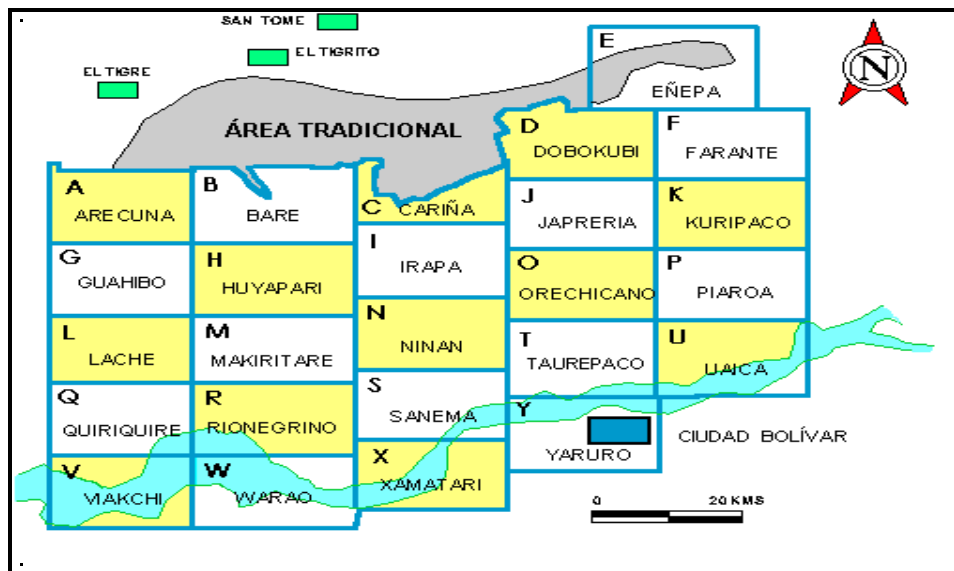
SAN TOME
EL TIGRITO
EL TIGRE
ÁREA TRADICIONAL
E EÑEPA
N
A ARECUNA
B BARE
C CARIÑA
D DOBOKUBI
F FARANTE
G GUAHIBO
H HUYAPARI
I IRAPA
J JAPRERIA
K KURIPACO
L LACHE
M MAKIRITARE
N NINAN
O ORECHICANO
P PIAROA
Q QUIRIQUIRE
R RIONEGRINO
S SANEMA
T TAUREPACO
U UAICA
V VIAKCHI
W WARAO
X XAMATARI
Y YARURO
CIUDAD BOLÍVAR
0 20 KMS